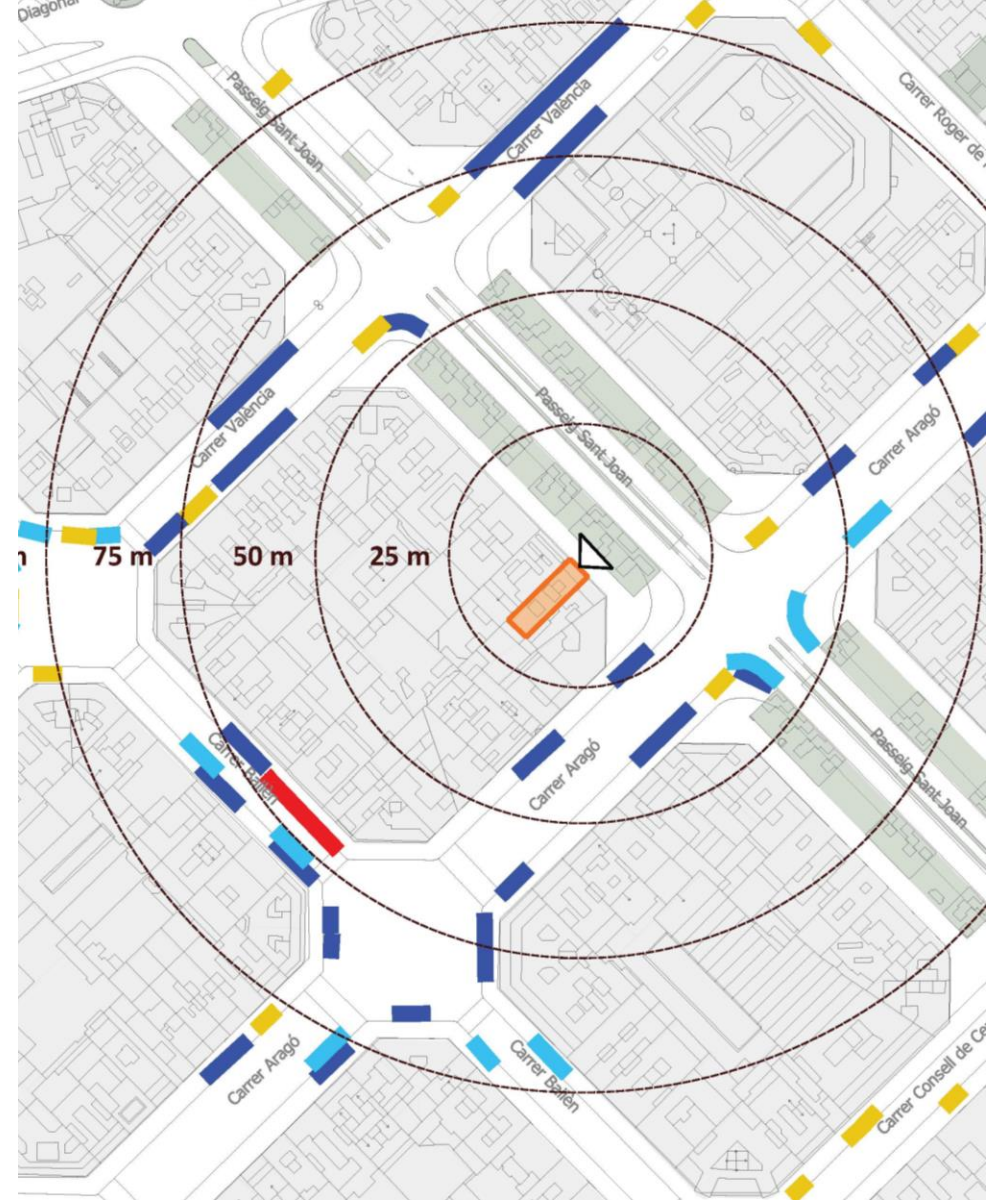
Diagonal

Passeig Sant Joan

Carrer València

Carrer Roger de

Passeig Sant Joan

Carrer València

Carrer Aragó

m

75 m

50 m

25 m

Carrer Bailèn

Carrer Aragó

Passeig Sant Joan

Carrer Aragó

Carrer Bailèn

Carrer Consell de Ce